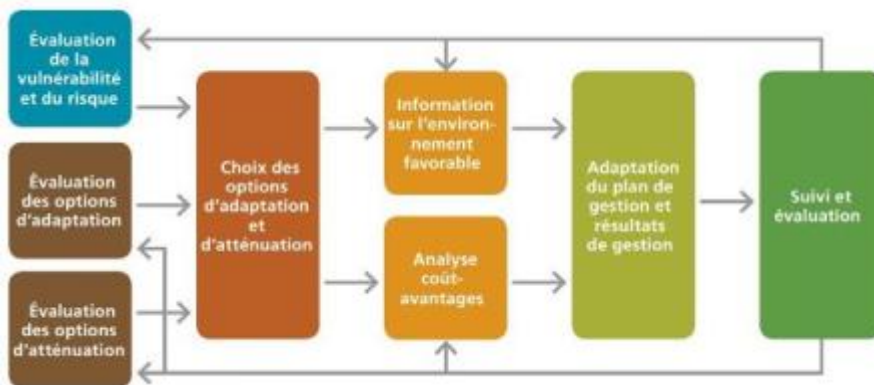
Évaluation de la vulnérabilité et du risque

Évaluation des options d'adaptation

Évaluation des options d'atténuation

Choix des options d'adaptation et d'atténuation

Information sur l'environnement favorable

Analyse coût-avantages

Adaptation du plan de gestion et résultats de gestion

Suivi et évaluation